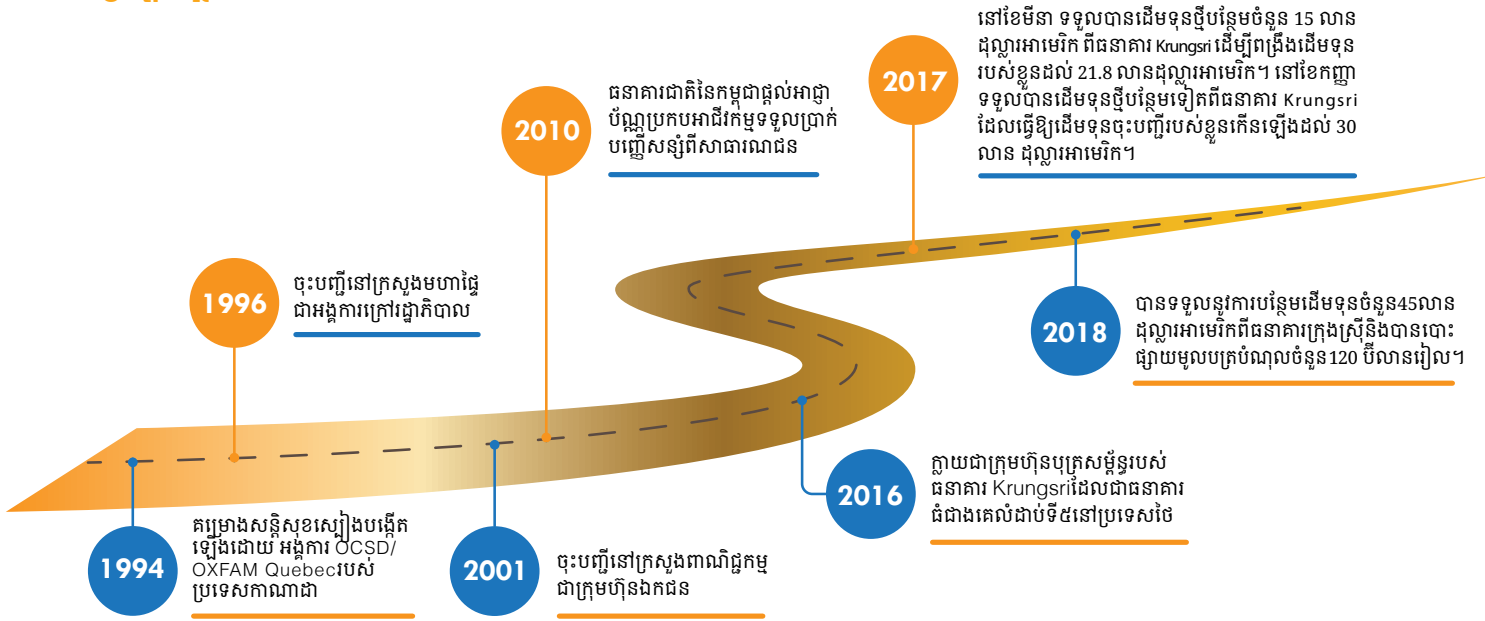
2017

នៅខែមីនា ទទួលបានដើមទុនថ្មីបន្ថែមចំនួន 15 លានដុល្លារអាមេរិក ពីធនាគារ Krungsri ដើម្បីពង្រឹងដើមទុនរបស់ខ្លួនដល់ 21.8 លានដុល្លារអាមេរិក។ នៅខែកញ្ញា ទទួលបានដើមទុនថ្មីបន្ថែមទៀតពីធនាគារ Krungsri ដែលធ្វើឱ្យដើមទុនចុះបញ្ជីរបស់ខ្លួនកើនឡើងដល់ 30 លាន ដុល្លារអាមេរិក។

2010

ធនាគារជាតិនៃកម្ពុជាផ្តល់អាជ្ញាប័ណ្ណប្រកបអាជីវកម្មទទួលប្រាក់បញ្ញើសន្សំពីសាធារណជន

1996

ចុះបញ្ជីនៅក្រសួងមហាផ្ទៃជាអង្គការក្រៅរដ្ឋាភិបាល

2018

បានទទួលនូវការបន្ថែមដើមទុនចំនួន45លានដុល្លារអាមេរិកពីធនាគារក្រុងស្រីនិងបានបោះផ្សាយមូលបត្របំណុលចំនួន120 ប៊ីលានរៀល។

2016

ក្លាយជាក្រុមហ៊ុនបុត្រសម្ព័ន្ធរបស់ធនាគារ Krungsriដែលជាធនាគារធំជាងគេលំដាប់ទី៥នៅប្រទេសថៃ

1994

គម្រោងសន្តិសុខស្បៀងបង្កើតឡើងដោយ អង្គការ OCSD/ OXFAM Quebecរបស់ប្រទេសកាណាដា

2001

ចុះបញ្ជីនៅក្រសួងពាណិជ្ជកម្មជាក្រុមហ៊ុនឯកជន